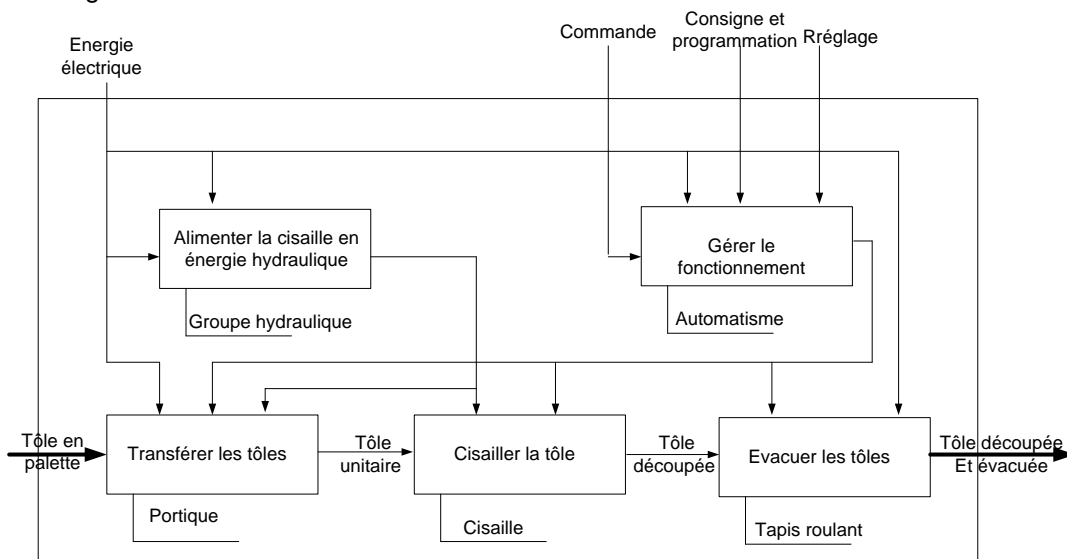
Energie électrique

Commande

Consigne et programmation

Rréglage

Alimenter la cisaille en énergie hydraulique

Groupe hydraulique

Gérer le fonctionnement

Automatisme

Tôle en palette

Transférer les tôles

Portique

Tôle unitaire

Cisailler la tôle

Cisaille

Tôle découpée

Evacuer les tôles

Tapis roulant

Tôle découpée Et évacuée